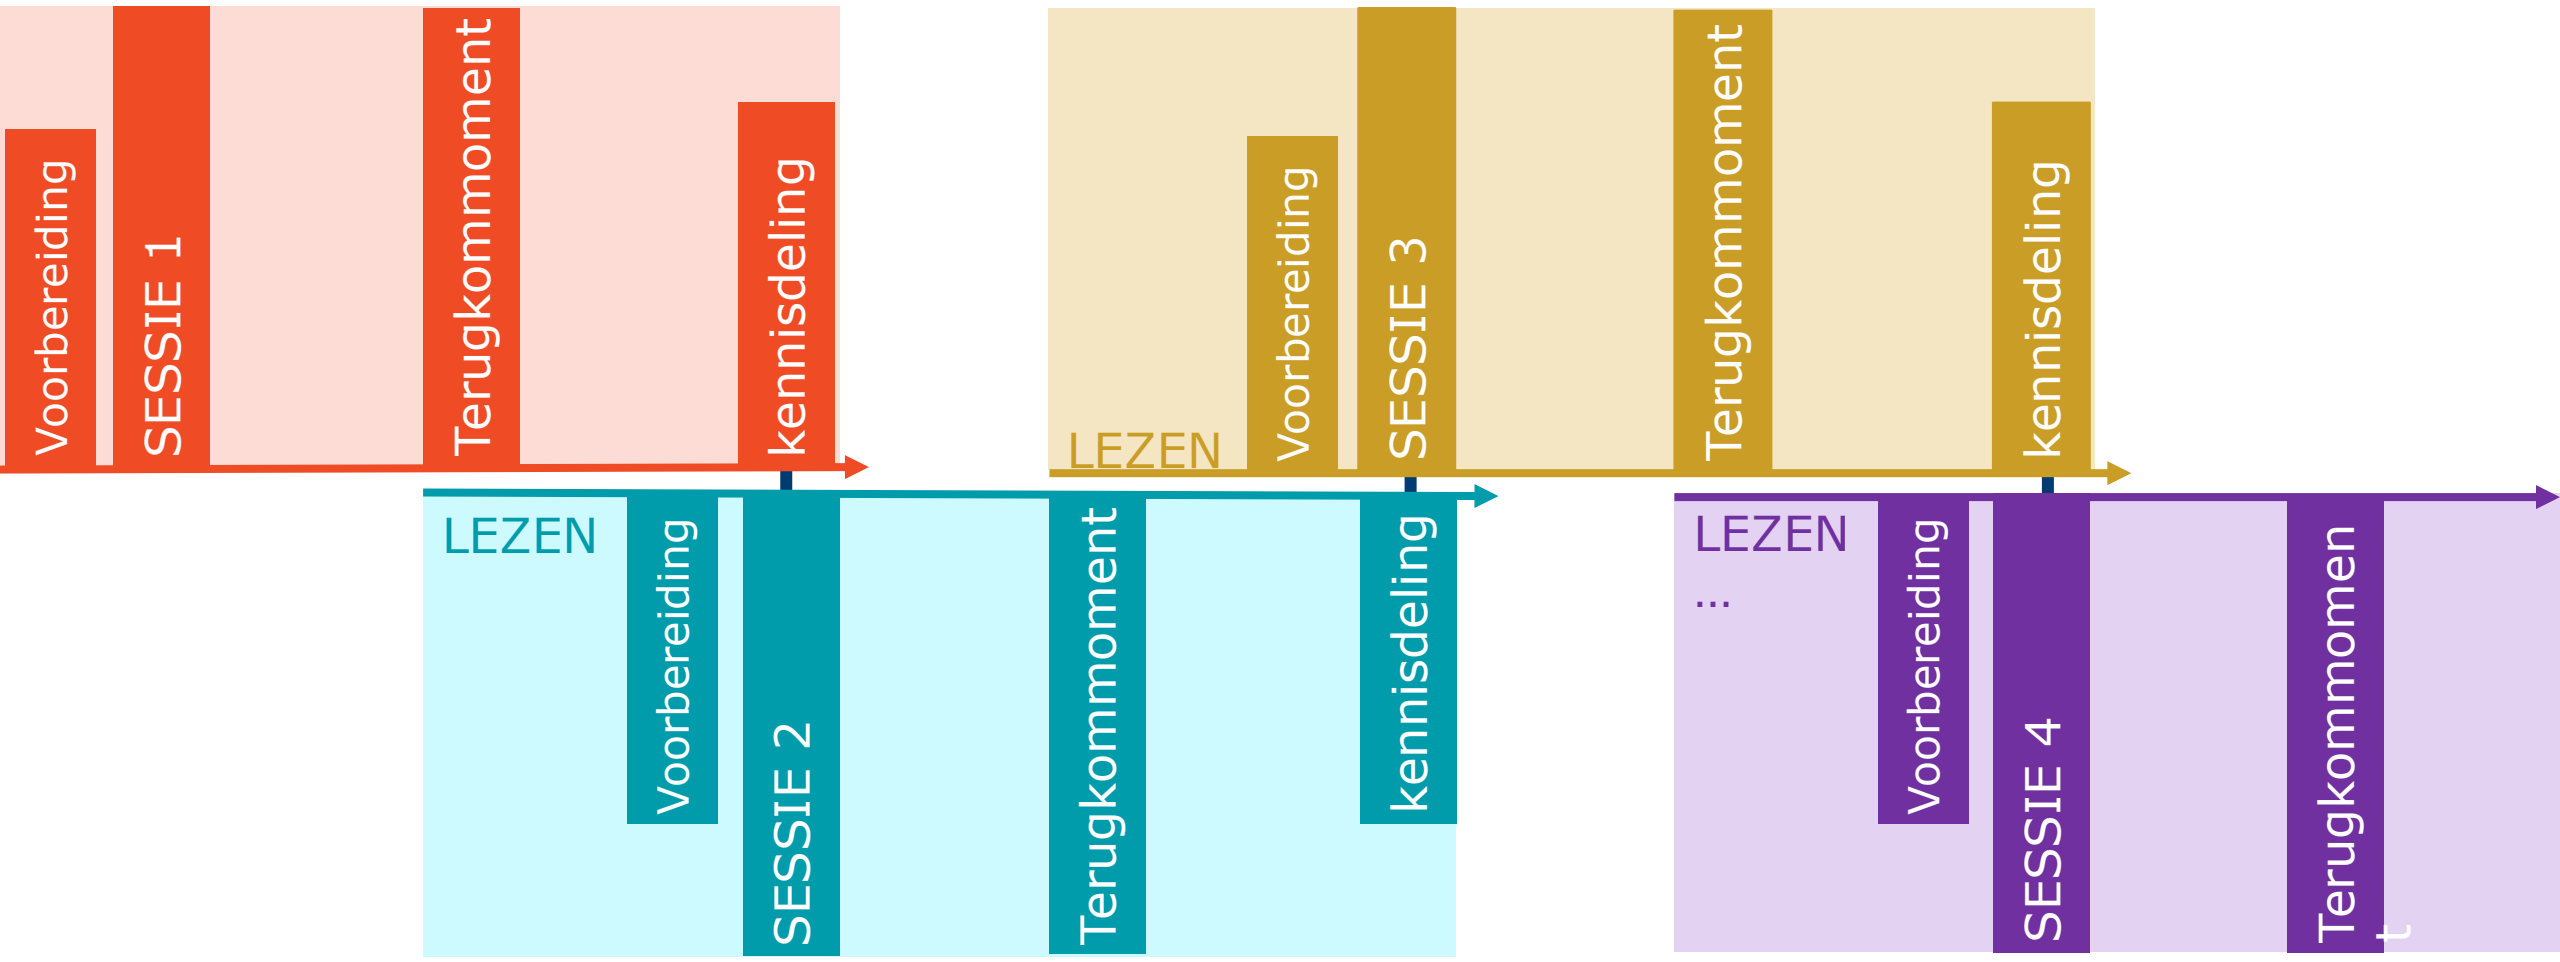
Voorbereiding
SESSIE 1
Terugkommoment
kennisdeling

LEZEN
Voorbereiding
SESSIE 3
Terugkommoment
kennisdeling

LEZEN
Voorbereiding
SESSIE 2
Terugkommoment
kennisdeling

LEZEN
...
Voorbereiding
SESSIE 4
Terugkommoment